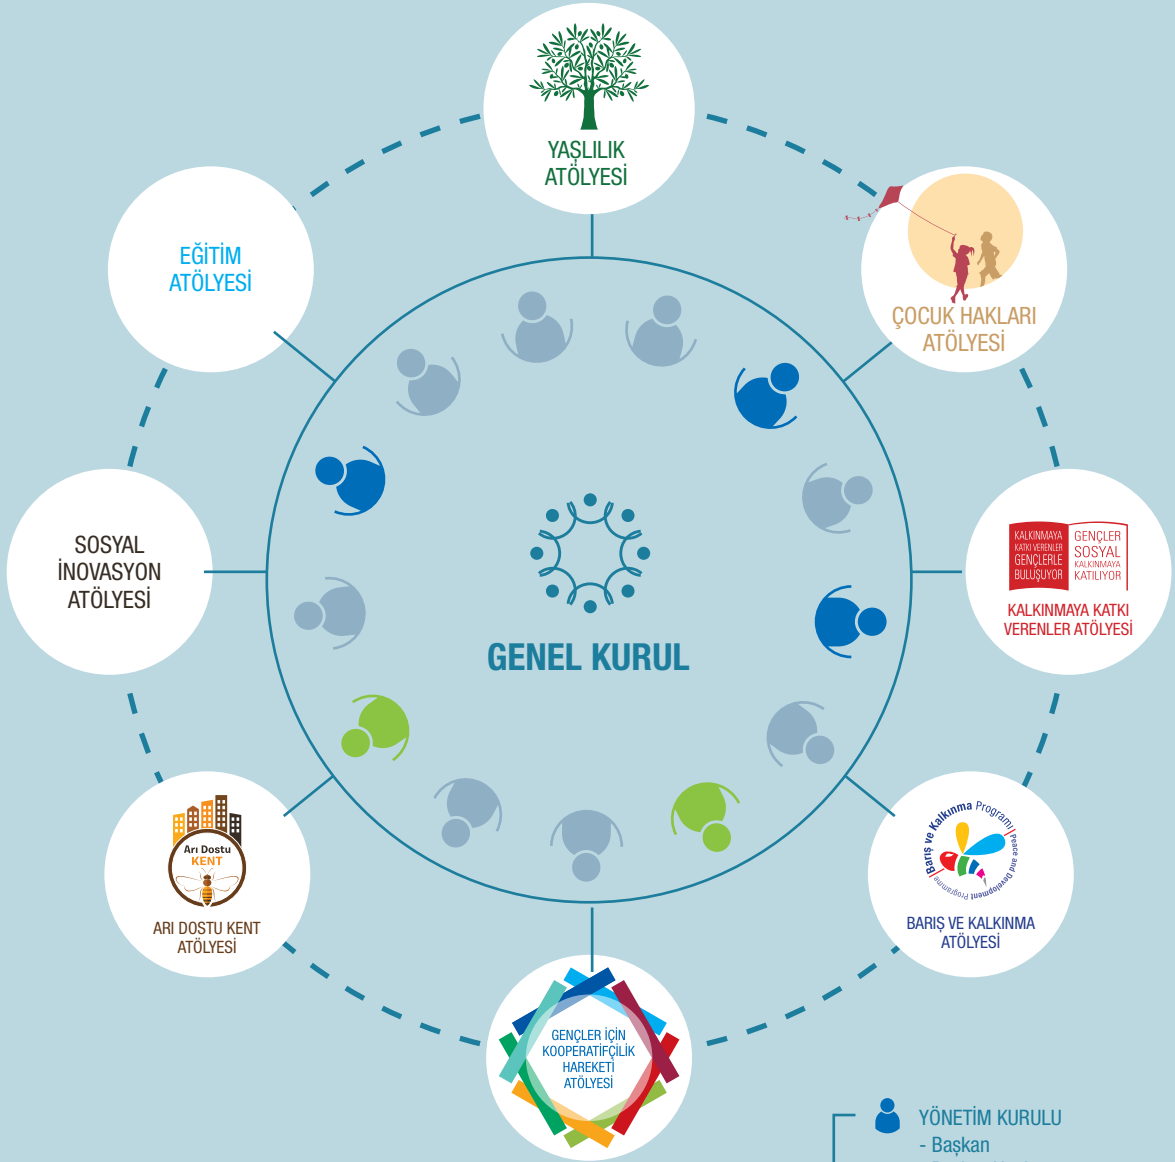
YAŞLILIK ATÖLYESİ

EĞİTİM ATÖLYESİ

ÇOCUK HAKLARI ATÖLYESİ

SOSYAL İNOVASYON ATÖLYESİ

GENEL KURUL

KALKINMAYA KATKI VERENLER GENÇLERLE BULUŞUYOR GENÇLER SOSYAL KALKINMAYA KATILIYOR

KALKINMAYA KATKI VERENLER ATÖLYESİ

Arı Dostu KENT

ARI DOSTU KENT ATÖLYESİ

Barış ve Kalkınma Programı Peace and Development Programme

BARIŞ VE KALKINMA ATÖLYESİ

GENÇLER İÇİN KOOPERATİFÇİLİK HAREKETİ ATÖLYESİ

YÖNETİM KURULU
- Başkan